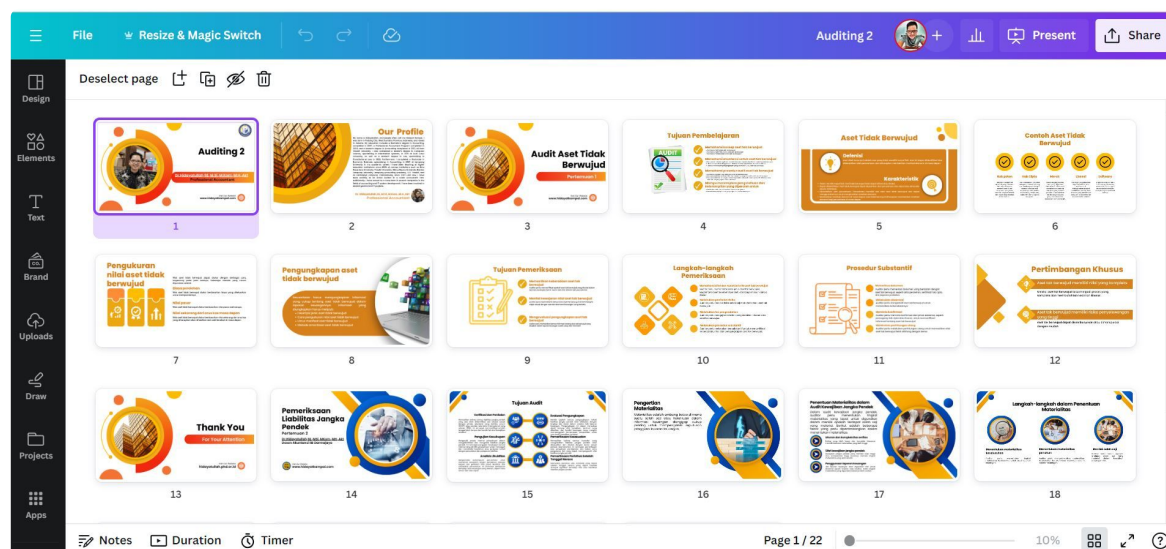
File Resize & Magic Switch Auditing 2 Present Share

Design
Elements
Text
Brand
Uploads
Draw
Projects
Apps

Deselect page

Auditing 2

1

Our Profile

2

Audit Aset Tidak Berwujud
Pertemuan 1

3

Tujuan Pembelajaran
AUDIT

4

Aset Tidak Berwujud
Definisi
Karakteristik

5

Contoh Aset Tidak Berwujud

6

Pengukuran nilai aset tidak berwujud

7

Pengungkapan aset tidak berwujud

8

Tujuan Pemeriksaan

9

Langkah-langkah Pemeriksaan

10

Prosedur Substantif

11

Pertimbangan Khusus

12

Thank You
For Your Attention

13

Pemeriksaan Liabilitas Jangka Pendek
Pertemuan 2

14

Tujuan Audit

15

Pengertian Materialitas

16

Penentuan Materialitas dalam Audit Kewajiban Jangka Pendek

17

Langkah-langkah dalam Penentuan Materialitas

18

Notes Duration Timer Page 1 / 22 10%